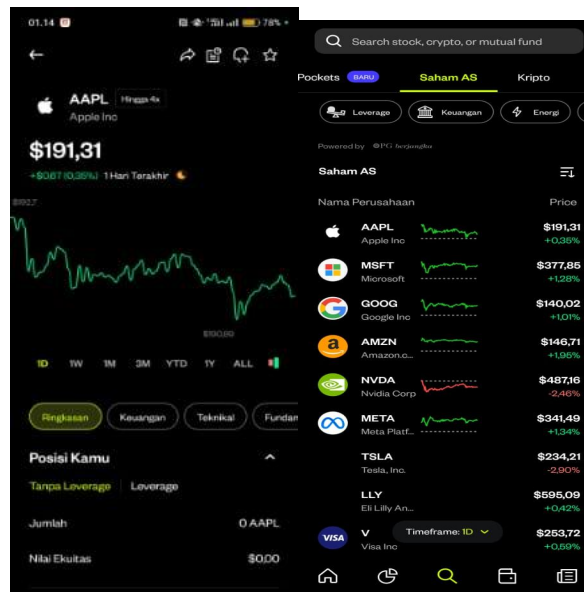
01.14 78%

←

AAPL Hingga 4x

Apple Inc

$191,31

+$0,67 (0,35%) 1 Hari Terakhir

$192,7

$190,69

1D 1W 1M 3M YTD 1Y ALL

Ringkasan Keuangan Teknikal Fundan

Posisi Kamu

Tanpa Leverage | Leverage

Jumlah 0 AAPL

Nilai Ekuitas $0,00

Search stock, crypto, or mutual fund

Pockets BARU Saham AS Kripto

Leverage Keuangan Energi

Powered by PG berjangka

Saham AS

Nama Perusahaan Price

| | | |
|---|---|---|
| AAPL Apple Inc | $191,31 | +0,35% |
| MSFT Microsoft | $377,85 | +1,28% |
| GOOG Google Inc | $140,02 | +1,01% |
| AMZN Amazon.c... | $146,71 | +1,96% |
| NVDA Nvidia Corp | $487,16 | -2,46% |
| META Meta Platf... | $341,49 | +1,34% |
| TSLA Tesla, Inc. | $234,21 | -2,90% |
| LLY Eli Lilly An... | $595,09 | +0,42% |
| V Visa Inc | $253,72 | +0,59% |

VISA

Timeframe: 1D